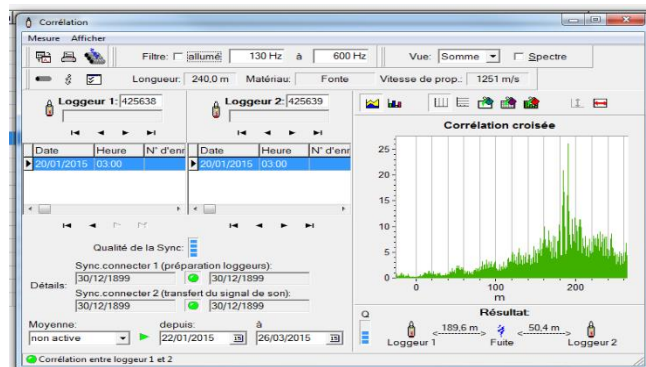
Corrélation

Mesure Afficher

Filtre: allumé 130 Hz à 600 Hz

Vue: Somme Spectre

Longueur: 240,0 m Matériau: Fonte Vitesse de prop.: 1251 m/s

Loggeur 1: 425638

Loggeur 2: 425639

| Date | Heure | N° d'enr |
|---|---|---|
| 20/01/2015 | 03:00 | |

| Date | Heure | N° d'enr |
|---|---|---|
| 20/01/2015 | 03:00 | |

Qualité de la Sync:

Détails:

Sync.connecter 1 (préparation loggeurs):

30/12/1899 30/12/1899

Sync.connecter 2 (transfert du signal de son):

30/12/1899 30/12/1899

Moyenne: non active

depuis: 22/01/2015

à 26/03/2015

Corrélation croisée

25
20
15
10
5
0

0 100 200

m

Q

Résultat:

189,6 m

50,4 m

Loggeur 1 Fuite Loggeur 2

Corrélation entre loggeur 1 et 2